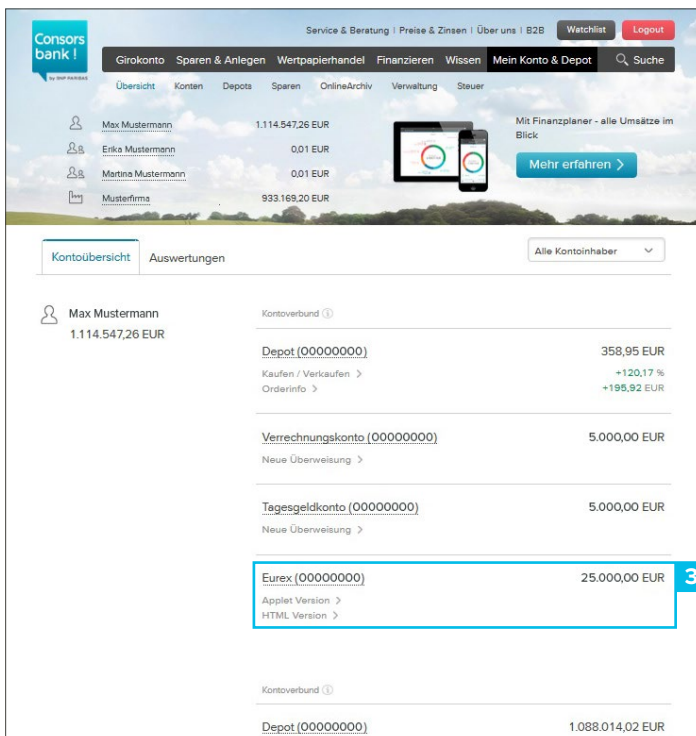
Consors bank!
by BNP PARIBAS

Service & Beratung | Preise & Zinsen | Über uns | B2B
Watchlist
Logout

Girokonto Sparen & Anlegen Wertpapierhandel Finanzieren Wissen Mein Konto & Depot Suche

Übersicht Konten Depots Sparen OnlineArchiv Verwaltung Steuer

| | |
|---|---|
| Max Mustermann | 1.114.547,26 EUR |
| Erika Mustermann | 0,01 EUR |
| Martina Mustermann | 0,01 EUR |
| Musterfirma | 933.169,20 EUR |

Mit Finanzplaner - alle Umsätze im Blick

Mehr erfahren >

Kontoübersicht Auswertungen

Alle Kontoinhaber

Max Mustermann
1.114.547,26 EUR

Kontoverbund

Depot (00000000) 358,95 EUR
Kaufen / Verkaufen > +120,17 %
Orderinfo > +195,92 EUR

Verrechnungskonto (00000000) 5.000,00 EUR
Neue Überweisung >

Tagesgeldkonto (00000000) 5.000,00 EUR
Neue Überweisung >

Eurex (00000000) 25.000,00 EUR
Applet Version >
HTML Version >

3

Kontoverbund

Depot (00000000) 1.088.014,02 EUR